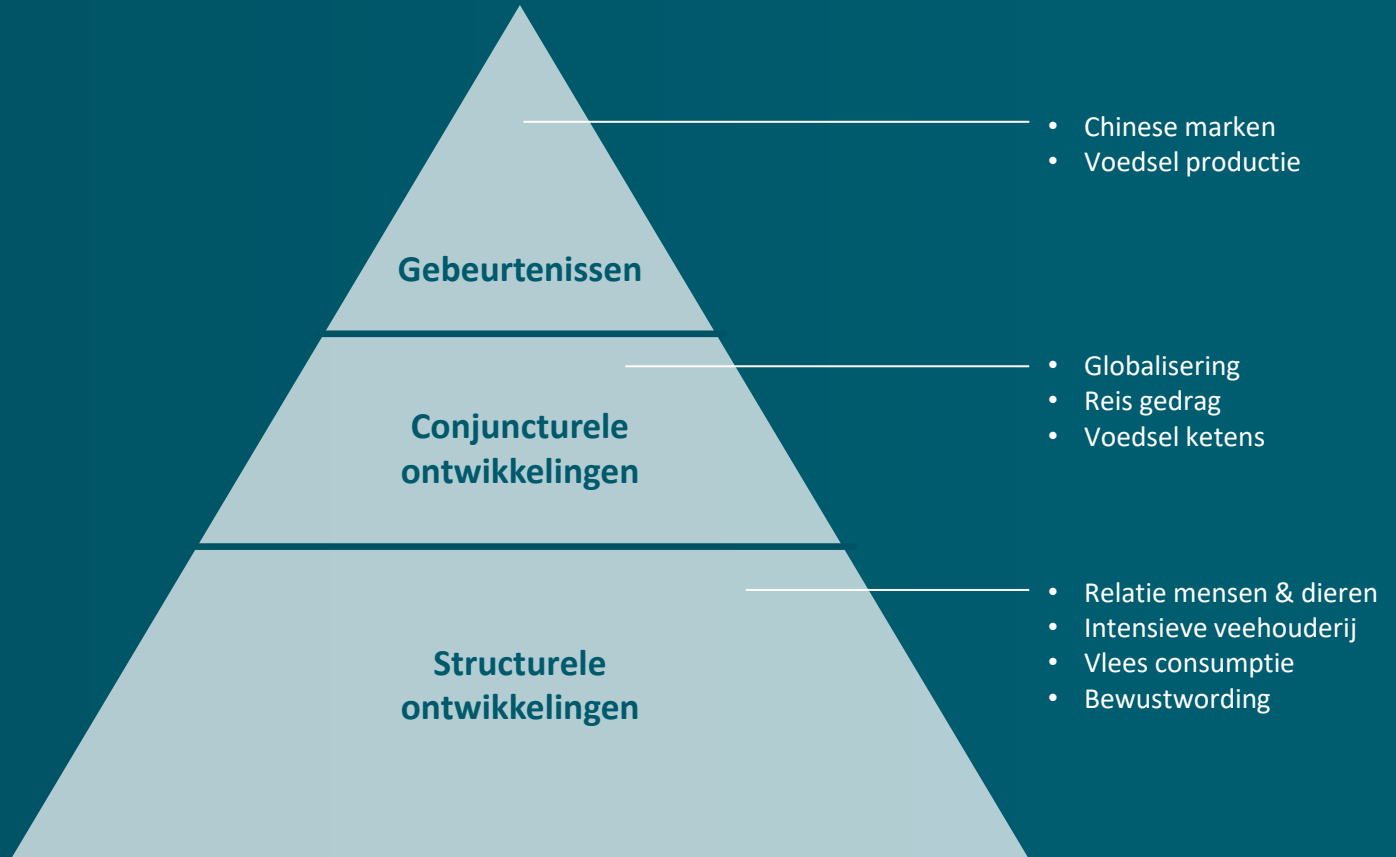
Gebeurtenissen

- Chinese marken
- Voedsel productie

Conjuncturele ontwikkelingen

- Globalisering
- Reis gedrag
- Voedsel ketens

Structurele ontwikkelingen

- Relatie mensen & dieren
- Intensieve veehouderij
- Vlees consumptie
- Bewustwording